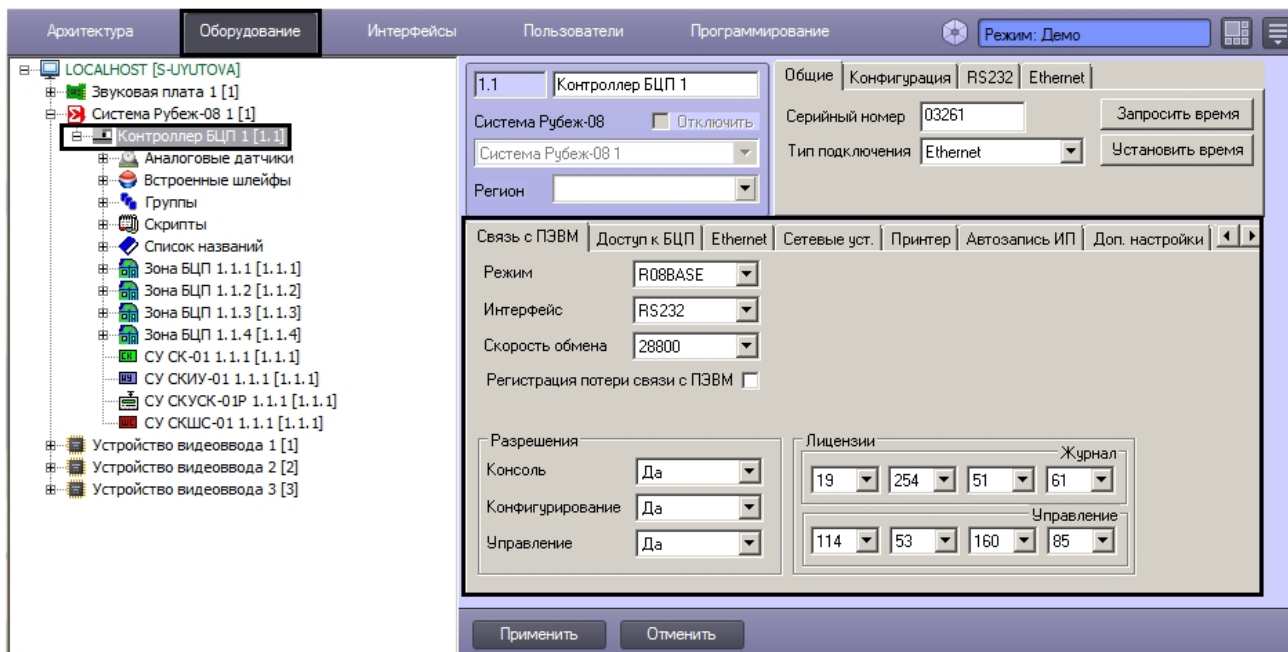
Архитектура | Оборудование | Интерфейсы | Пользователи | Программирование | Режим: Демо

LOCALHOST [S-UYUTOVA]
Звуковая плата 1 [1]
Система Рубеж-08 1 [1]
Контроллер БЦП 1 [1.1]
Аналоговые датчики
Встроенные шлейфы
Группы
Скрипты
Список названий
Зона БЦП 1.1.1 [1.1.1]
Зона БЦП 1.1.2 [1.1.2]
Зона БЦП 1.1.3 [1.1.3]
Зона БЦП 1.1.4 [1.1.4]
СУ СК-01 1.1.1 [1.1.1]
СУ СКИУ-01 1.1.1 [1.1.1]
СУ СКУСК-01Р 1.1.1 [1.1.1]
СУ СКШС-01 1.1.1 [1.1.1]
Устройство видеоввода 1 [1]
Устройство видеоввода 2 [2]
Устройство видеоввода 3 [3]

1.1 | Контроллер БЦП 1
Система Рубеж-08 | Отключить
Система Рубеж-08 1
Регион

Общие | Конфигурация | RS232 | Ethernet
Серийный номер 03261 | Запросить время
Тип подключения Ethernet | Установить время

Связь с ПЭВМ | Доступ к БЦП | Ethernet | Сетевые уст. | Принтер | Автозапись ИП | Доп. настройки

Режим R08BASE
Интерфейс RS232
Скорость обмена 28800
Регистрация потери связи с ПЭВМ

Разрешения
Консоль Да
Конфигурирование Да
Управление Да

Лицензии
Журнал
19 | 254 | 51 | 61
Управление
114 | 53 | 160 | 85

Применить | Отменить